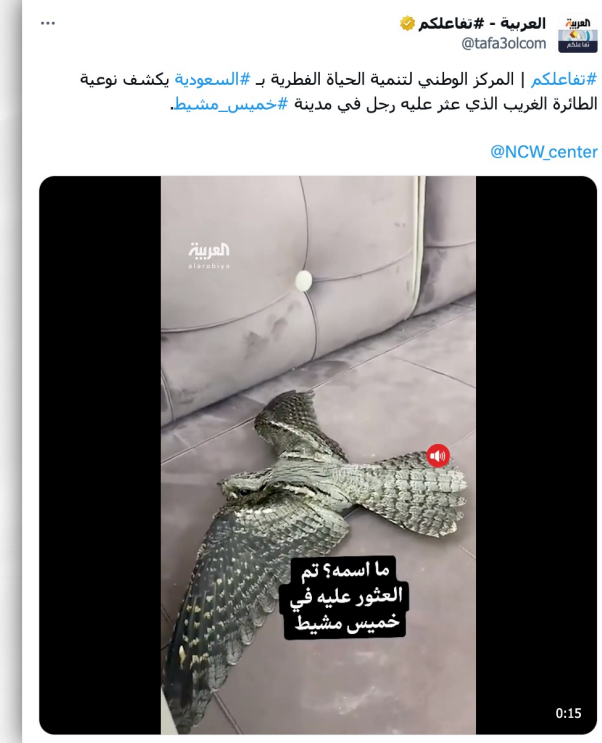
العربية - #تفاعلكم
@tafa3olcom
...

#تفاعلكم | المركز الوطني لتنمية الحياة الفطرية بـ #السعودية يكشف نوعية الطائرة الغريب الذي عثر عليه رجل في مدينة #خميس_مشيط.

@NCW_center

العربية
alarabiya

ما اسمه؟ تم العثور عليه في خميس مشيط

0:15